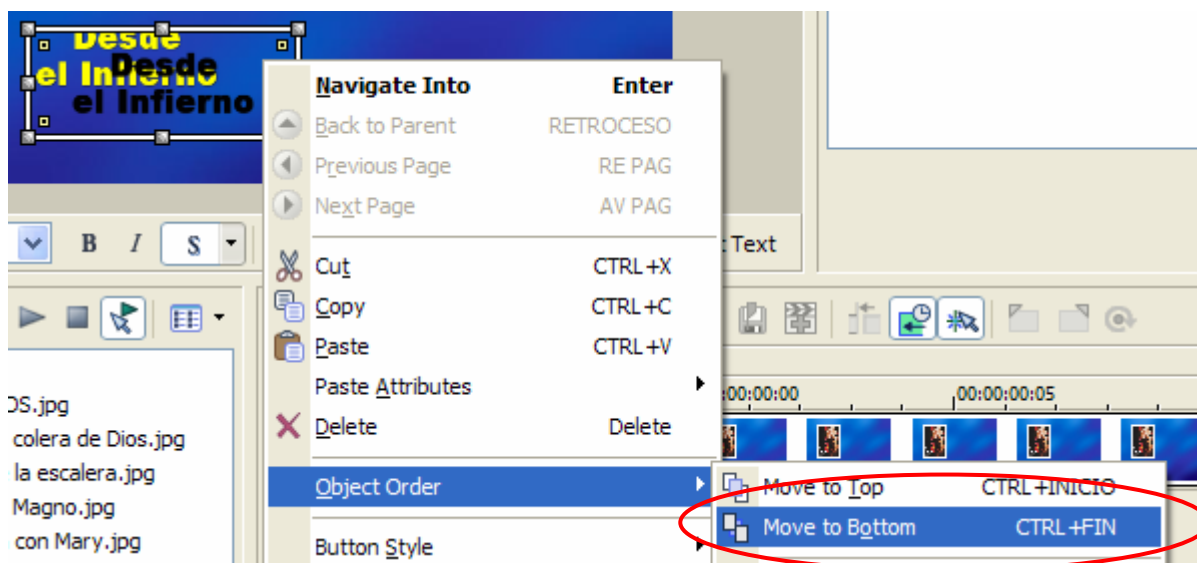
Desde
el Infierno
Desde
el Infierno

Navigate Into Enter
Back to Parent RETROCESO
Previous Page RE PAG
Next Page AV PAG
Cut CTRL+X
Copy CTRL+C
Paste CTRL+V
Paste Attributes
Delete Delete
Object Order
Button Style

Move to Top CTRL+INICIO
Move to Bottom CTRL+FIN

B I S

t Text

00:00:00:00
00:00:00:05

OS.jpg
colera de Dios.jpg
la escalera.jpg
Magno.jpg
con Mary.jpg